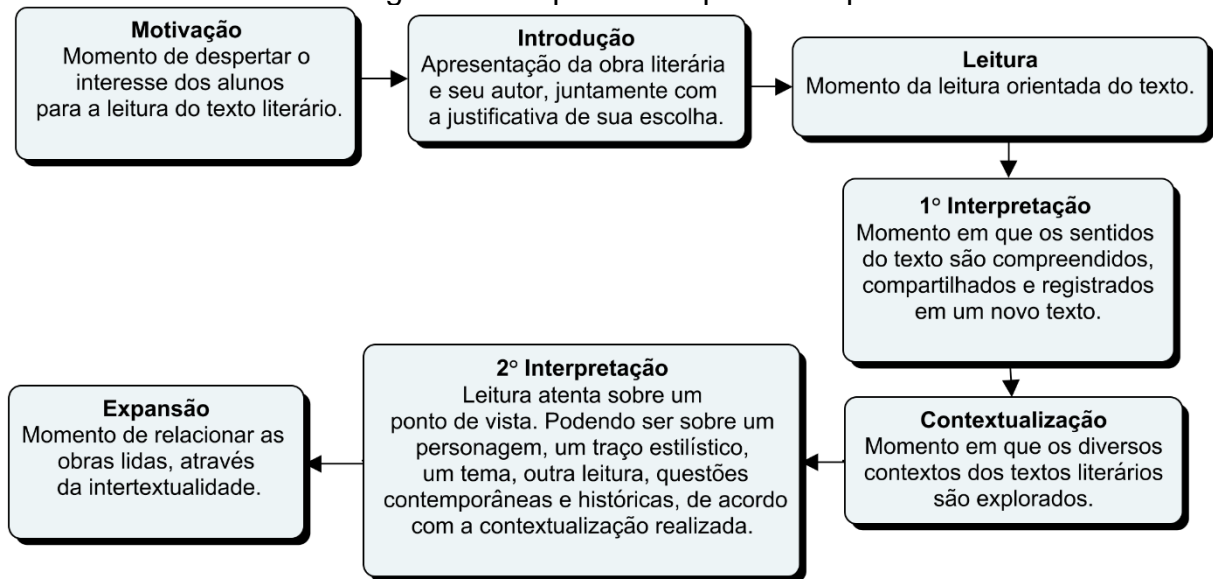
Motivação
Momento de despertar o interesse dos alunos para a leitura do texto literário.

Introdução
Apresentação da obra literária e seu autor, juntamente com a justificativa de sua escolha.

Leitura
Momento da leitura orientada do texto.

1° Interpretação
Momento em que os sentidos do texto são compreendidos, compartilhados e registrados em um novo texto.

Contextualização
Momento em que os diversos contextos dos textos literários são explorados.

2° Interpretação
Leitura atenta sobre um ponto de vista. Podendo ser sobre um personagem, um traço estilístico, um tema, outra leitura, questões contemporâneas e históricas, de acordo com a contextualização realizada.

Expansão
Momento de relacionar as obras lidas, através da intertextualidade.